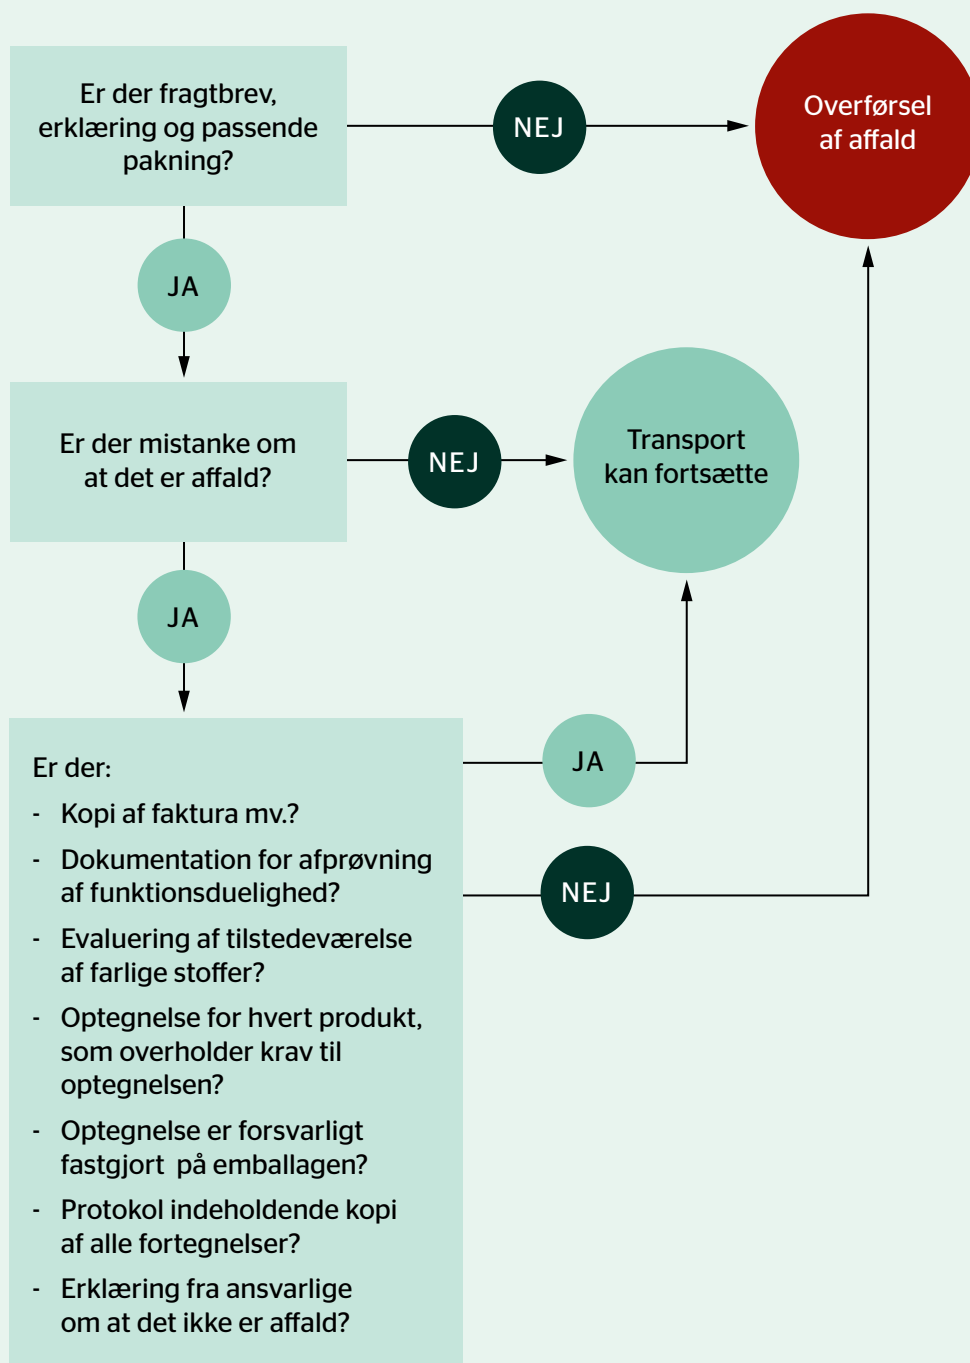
Er der fragtbrev, erklæring og passende pakning?

NEJ

Overførsel af affald

JA

Er der mistanke om at det er affald?

NEJ

Transport kan fortsætte

JA

Er der:
- Kopi af faktura mv.?
- Dokumentation for afprøvning af funktionsduelighed?
- Evaluering af tilstedeværelse af farlige stoffer?
- Optegnelse for hvert produkt, som overholder krav til optegnelsen?
- Optegnelse er forsvarligt fastgjort på emballagen?
- Protokol indeholdende kopi af alle fortegnelser?
- Erklæring fra ansvarlige om at det ikke er affald?

JA

NEJ